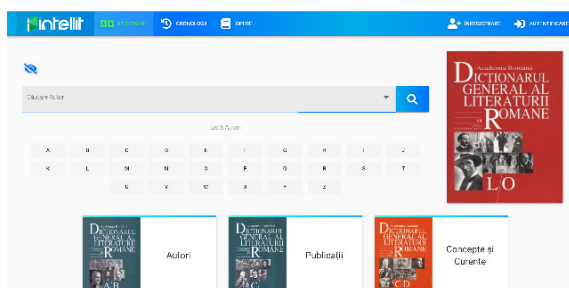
intellit DICȚIONAR CRONOLOGIE OPERE ÎNREGISTRARE AUTENTIFICARE

Căutare Autor

Listă Autori

A B C D E F G H I J
K L M N O P Q R S T
U V W X Y Z

Academia Română
DICȚIONARUL GENERAL AL LITERATURII ROMÂNE
L O

DICȚIONARUL GENERAL AL LITERATURII ROMÂNE
A B
Autori

DICȚIONARUL GENERAL AL LITERATURII ROMÂNE
C
Publicații

DICȚIONARUL GENERAL AL LITERATURII ROMÂNE
C D
Concepte și Curente